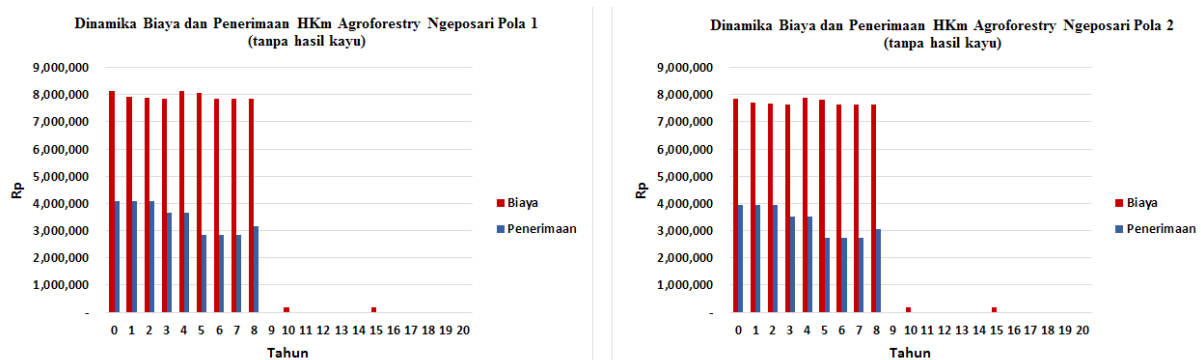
Dinamika Biaya dan Penerimaan HKm Agroforestry Ngeposari Pola 1
(tanpa hasil kayu)

9,000,000
8,000,000
7,000,000
6,000,000
5,000,000
4,000,000
3,000,000
2,000,000
1,000,000
-

Rp

0 1 2 3 4 5 6 7 8 9 10 11 12 13 14 15 16 17 18 19 20

Tahun

Biaya
Penerimaan

Dinamika Biaya dan Penerimaan HKm Agroforestry Ngeposari Pola 2
(tanpa hasil kayu)

9,000,000
8,000,000
7,000,000
6,000,000
5,000,000
4,000,000
3,000,000
2,000,000
1,000,000
-

Rp

0 1 2 3 4 5 6 7 8 9 10 11 12 13 14 15 16 17 18 19 20

Tahun

Biaya
Penerimaan